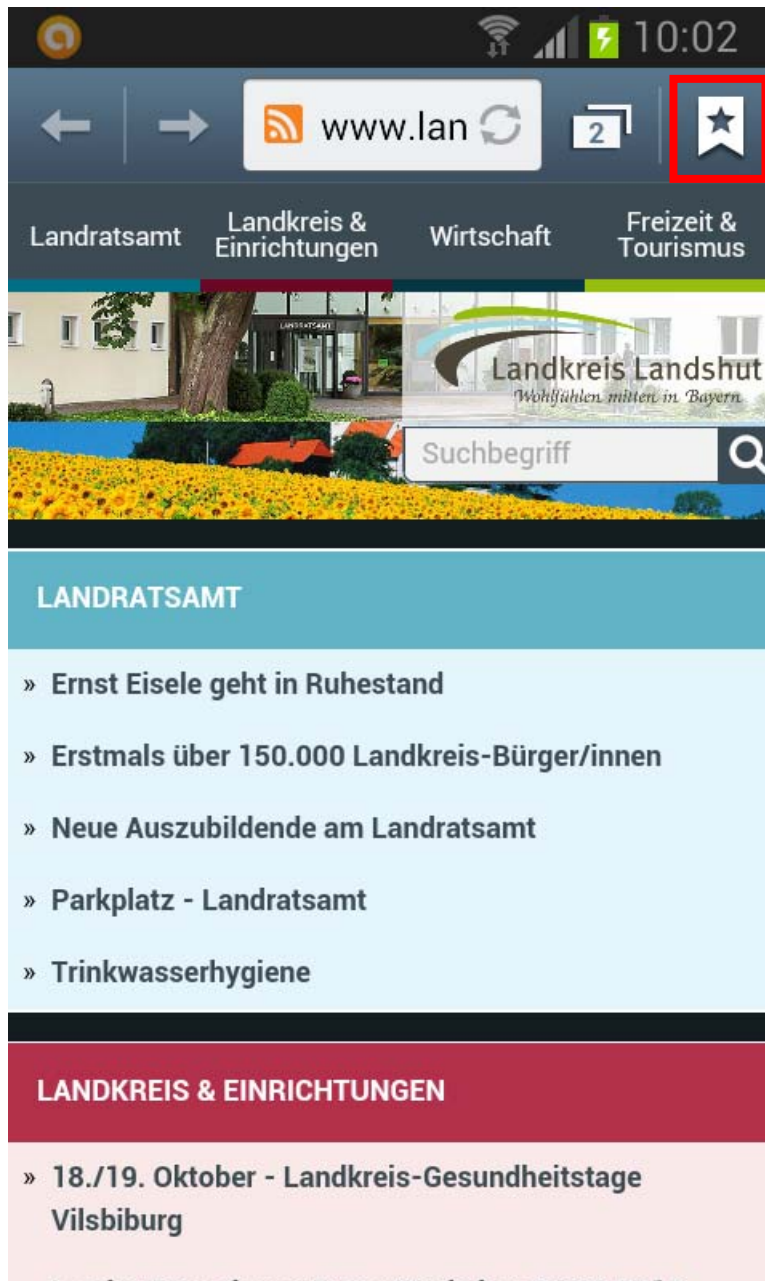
10:02

www.lan

2

Landratsamt

Landkreis & Einrichtungen

Wirtschaft

Freizeit & Tourismus

LANDRATSAMT

Landkreis Landshut
Wohlfühlen mitten in Bayern

Suchbegriff

LANDRATSAMT

» Ernst Eisele geht in Ruhestand

» Erstmals über 150.000 Landkreis-Bürger/innen

» Neue Auszubildende am Landratsamt

» Parkplatz - Landratsamt

» Trinkwasserhygiene

LANDKREIS & EINRICHTUNGEN

» 18./19. Oktober - Landkreis-Gesundheitstage Vilsbiburg

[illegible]